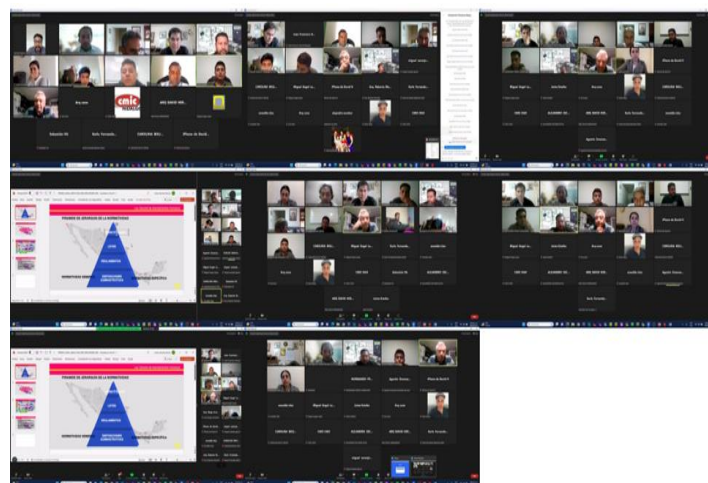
cmic

PIRAMIDE DE JERARQUIA DE LA NORMATIVIDAD

LEYES

REGLAMENTOS

NORMATIVIDAD FEDERAL

DISPOSICIONES ADMINISTRATIVAS

NORMATIVIDAD MUNICIPAL

PIRAMIDE DE JERARQUIA DE LA NORMATIVIDAD

LEYES

REGLAMENTOS

NORMATIVIDAD FEDERAL

DISPOSICIONES ADMINISTRATIVAS

NORMATIVIDAD MUNICIPAL